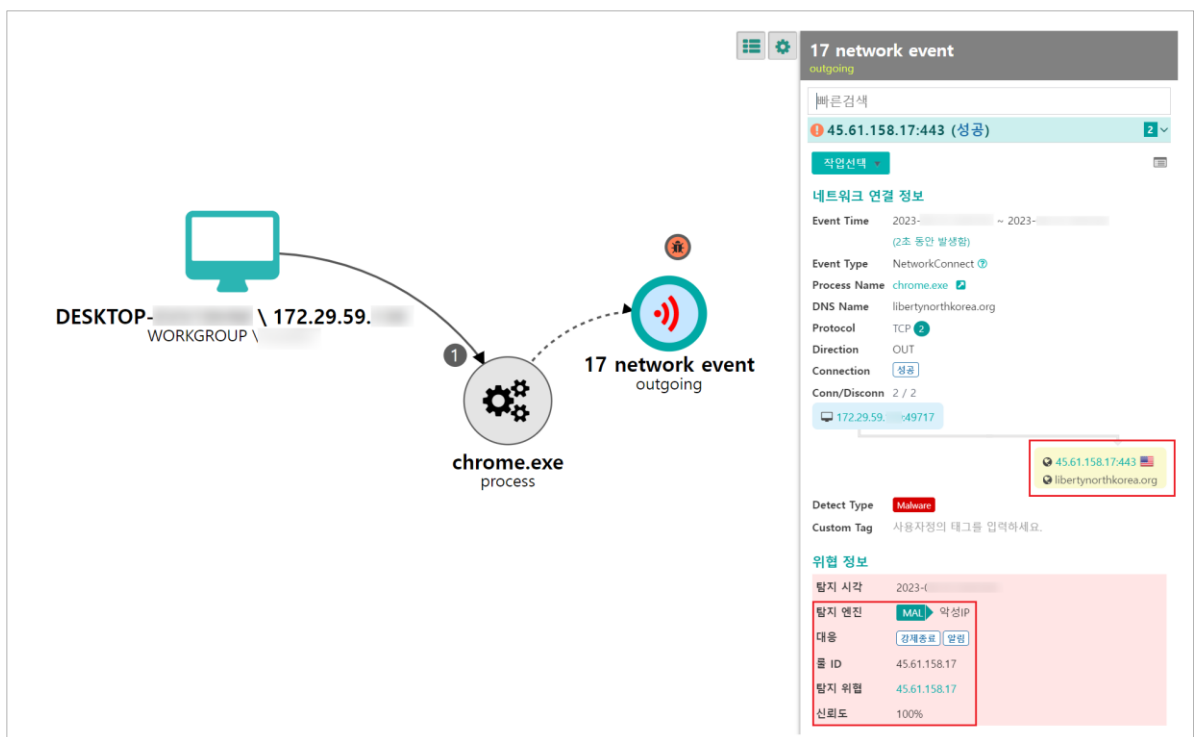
DESKTOP-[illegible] \ 172.29.59.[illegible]
WORKGROUP \ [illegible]

1

chrome.exe
process

17 network event
outgoing

17 network event
outgoing

빠른검색

45.61.158.17:443 (성공) 2

작업선택

네트워크 연결 정보

| | |
|---|---|
| Event Time | 2023-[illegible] ~ 2023-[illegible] (2초 동안 발생함) |
| Event Type | NetworkConnect |
| Process Name | chrome.exe |
| DNS Name | libertynorthkorea.org |
| Protocol | TCP 2 |
| Direction | OUT |
| Connection | 성공 |
| Conn/Disconn | 2 / 2 |

172.29.59.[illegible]:49717

45.61.158.17:443
libertynorthkorea.org

| | |
|---|---|
| Detect Type | Malware |
| Custom Tag | 사용자정의 태그를 입력하세요. |

위협 정보

| | |
|---|---|
| 탐지 시각 | 2023-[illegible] |
| 탐지 엔진 | MAL 악성IP |
| 대응 | 강제종료 알림 |
| 룰 ID | 45.61.158.17 |
| 탐지 위협 | 45.61.158.17 |
| 신뢰도 | 100% |